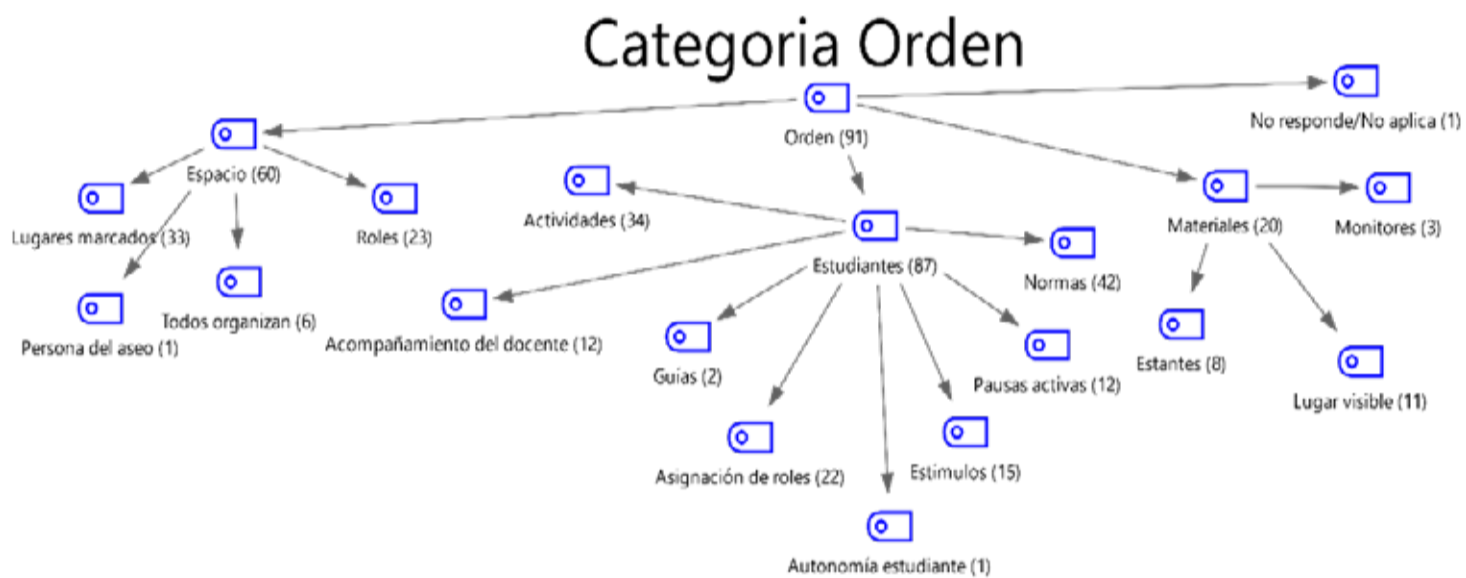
Categoria Orden

Orden (91)

No responde/No aplica (1)

Espacio (60)

Lugares marcados (33)

Roles (23)

Todos organizan (6)

Persona del aseo (1)

Actividades (34)

Estudiantes (87)

Normas (42)

Acompañamiento del docente (12)

Guias (2)

Pausas activas (12)

Asignación de roles (22)

Estimulos (15)

Autonomía estudiante (1)

Materiales (20)

Monitores (3)

Estantes (8)

Lugar visible (11)